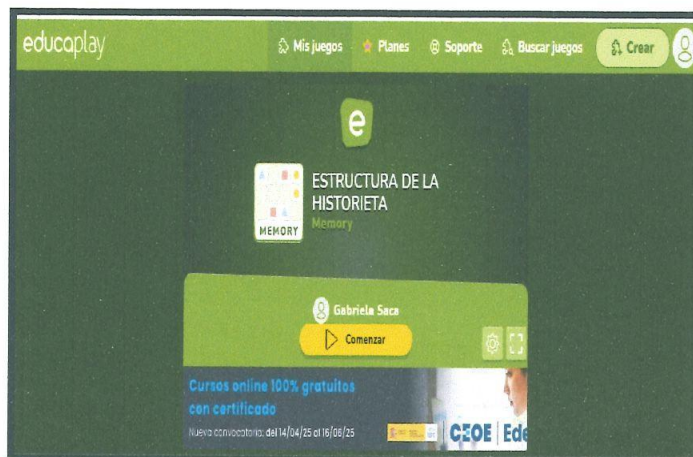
educaplay

Mis juegos
Planes
Soporte
Buscar juegos
Crear

e

MEMORY

ESTRUCTURA DE LA HISTORIETA
Memory

Gabriela Saca
Comenzar

Cursos online 100% gratuitos con certificado
Nueva convocatoria: del 14/04/25 al 16/06/25
CEOE Ede